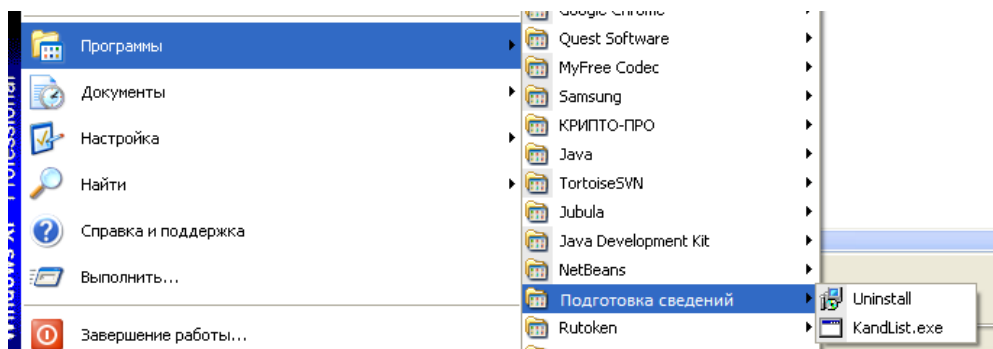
Windows XP Professional

Программы
Документы
Настройка
Найти
Справка и поддержка
Выполнить...
Завершение работы...

Google Chrome
Quest Software
MyFree Codec
Samsung
КРИПТО-ПРО
Java
TortoiseSVN
Jubula
Java Development Kit
NetBeans
Подготовка сведений
Rutoken

Uninstall
KandList.exe